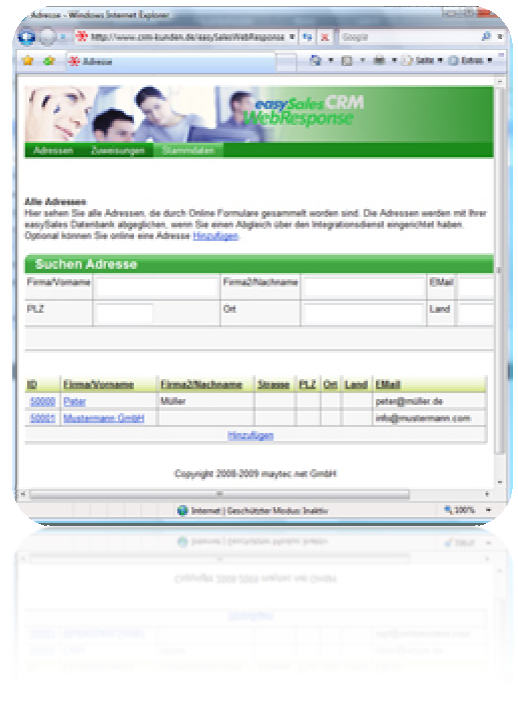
Adresse - Windows Internet Explorer

http://www.crm-kunden.de/easySalesWebResponse

Google

Adresse

Seite ▾ Extras ▾

easySales CRM WebResponse

Adressen | Zuweisungen | Stammdaten

Alle Adressen
Hier sehen Sie alle Adressen, die durch Online Formulare gesammelt worden sind. Die Adressen werden mit Ihrer easySales Datenbank abgeglichen, wenn Sie einen Abgleich über den Integrationsdienst eingerichtet haben. Optional können Sie online eine Adresse Hinzufügen.

Suchen Adresse

| Firma/Vorname | | Firma2/Nachname | | EMail | |
|---|---|---|---|---|---|
| PLZ | | Ort | | Land | |

| ID | Firma/Vorname | Firma2/Nachname | Strasse | PLZ | Ort | Land | EMail |
|---|---|---|---|---|---|---|---|
| 50000 | Peter | Müller | | | | | peter@müller.de |
| 50001 | Mustermann GmbH | | | | | | info@mustermann.com |

Hinzufügen

Copyright 2008-2009 maytec net GmbH

Internet | Geschützter Modus: Inaktiv

100%